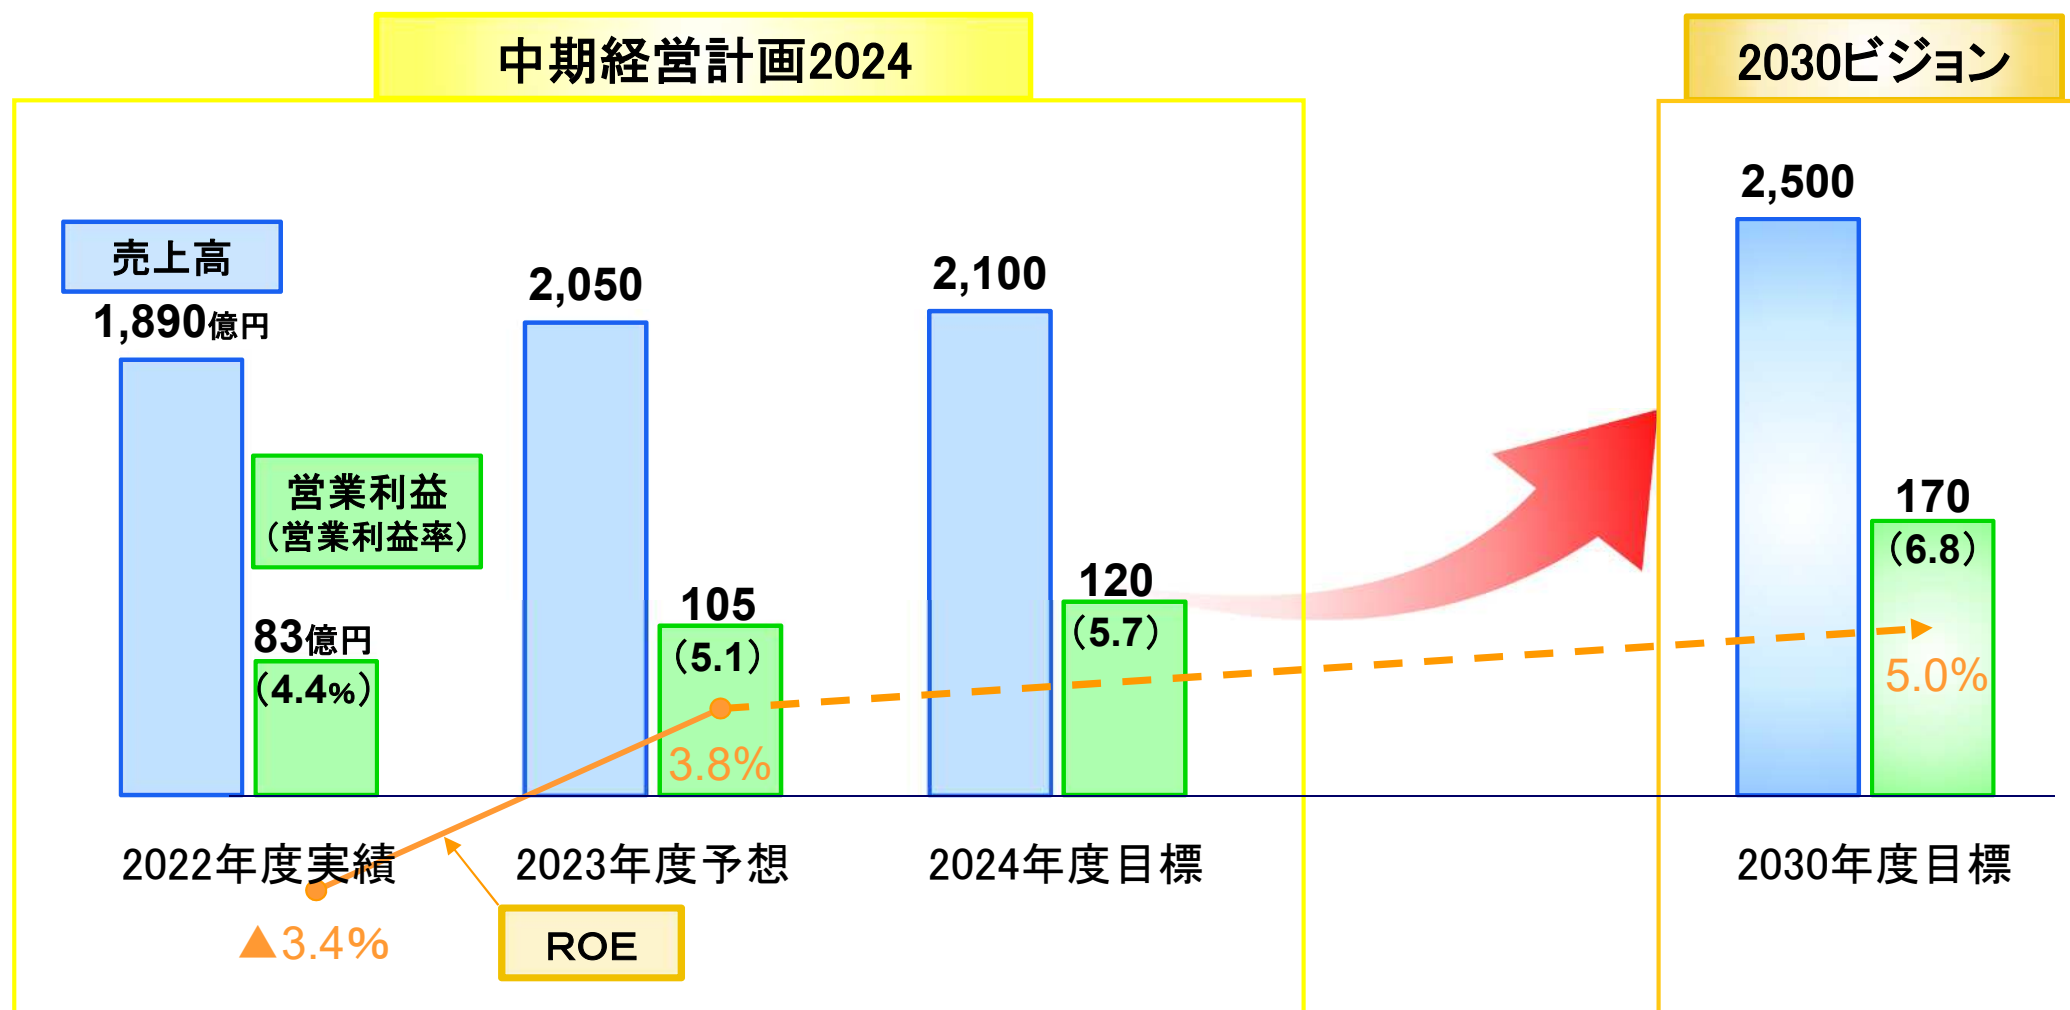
中期経営計画2024

2030ビジョン

売上高

1,890億円

営業利益
(営業利益率)

83億円
(4.4%)

2,050

105
(5.1)

3.8%

2,100

120
(5.7)

2,500

170
(6.8)

5.0%

2022年度実績

2023年度予想

2024年度目標

2030年度目標

▲3.4%

ROE